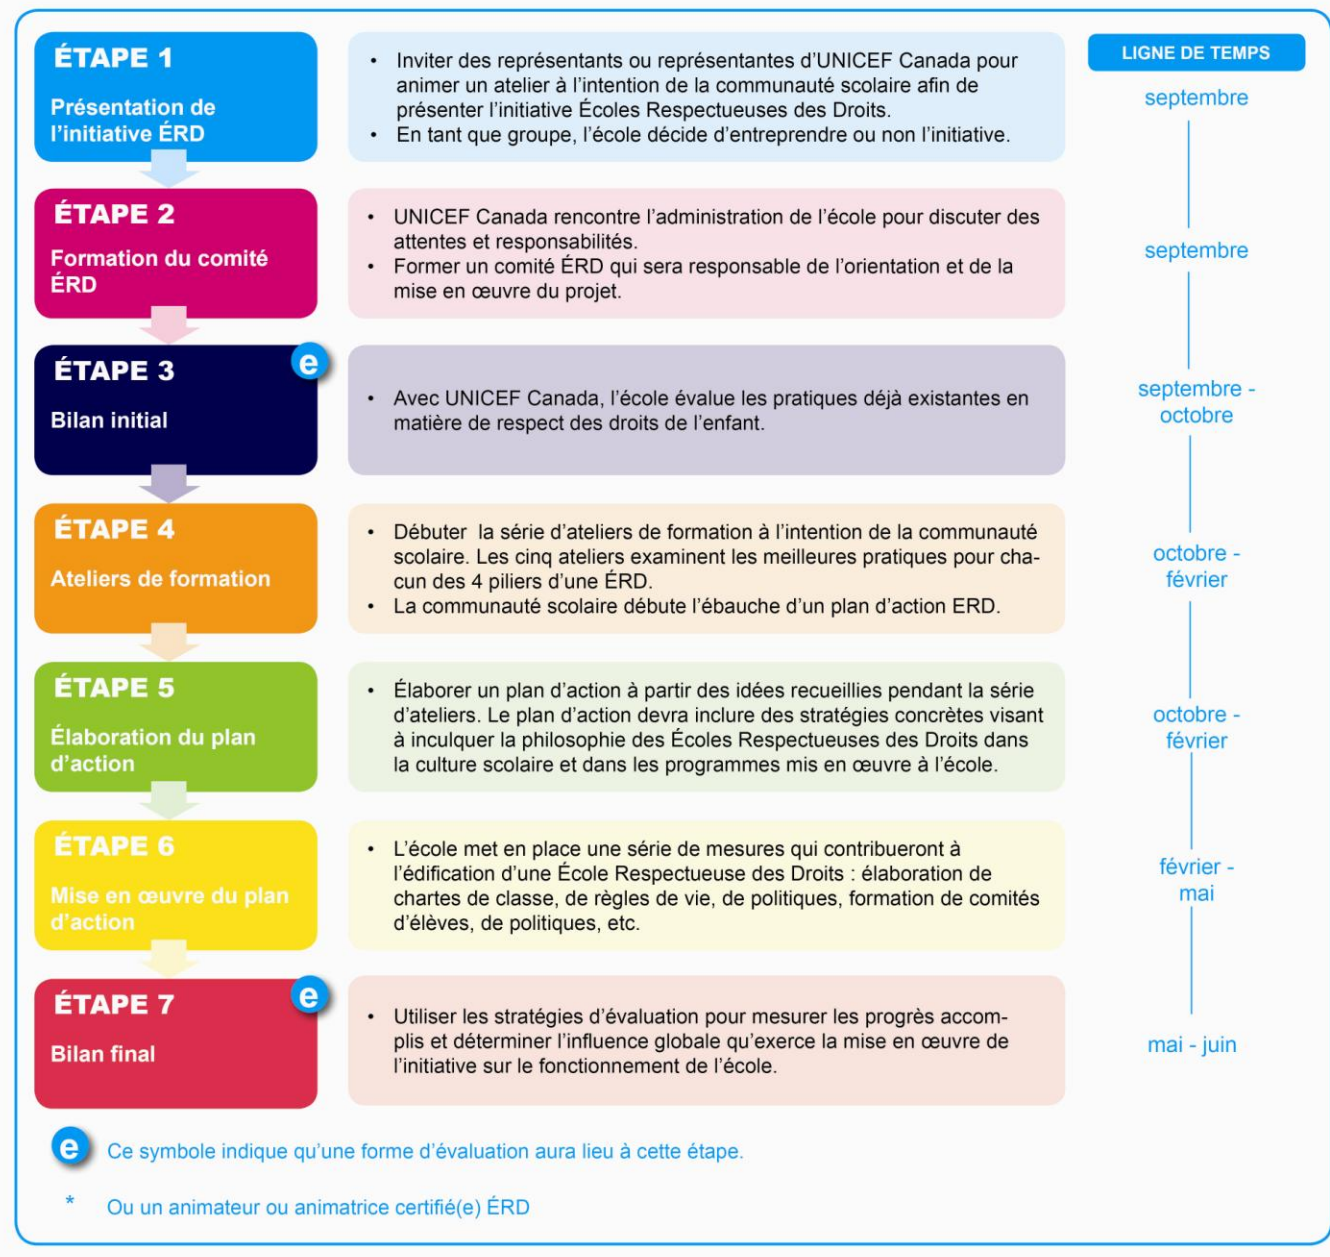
ÉTAPE 1
Présentation de l'initiative ÉRD

• Inviter des représentants ou représentantes d'UNICEF Canada pour animer un atelier à l'intention de la communauté scolaire afin de présenter l'initiative Écoles Respectueuses des Droits.
• En tant que groupe, l'école décide d'entreprendre ou non l'initiative.

ÉTAPE 2
Formation du comité ÉRD

• UNICEF Canada rencontre l'administration de l'école pour discuter des attentes et responsabilités.
• Former un comité ÉRD qui sera responsable de l'orientation et de la mise en œuvre du projet.

ÉTAPE 3
e
Bilan initial

• Avec UNICEF Canada, l'école évalue les pratiques déjà existantes en matière de respect des droits de l'enfant.

ÉTAPE 4
Ateliers de formation

• Débuter la série d'ateliers de formation à l'intention de la communauté scolaire. Les cinq ateliers examinent les meilleures pratiques pour chacun des 4 piliers d'une ÉRD.
• La communauté scolaire débute l'ébauche d'un plan d'action ERD.

ÉTAPE 5
Élaboration du plan d'action

• Élaborer un plan d'action à partir des idées recueillies pendant la série d'ateliers. Le plan d'action devra inclure des stratégies concrètes visant à inculquer la philosophie des Écoles Respectueuses des Droits dans la culture scolaire et dans les programmes mis en œuvre à l'école.

ÉTAPE 6
Mise en œuvre du plan d'action

• L'école met en place une série de mesures qui contribueront à l'édification d'une École Respectueuse des Droits : élaboration de chartes de classe, de règles de vie, de politiques, formation de comités d'élèves, de politiques, etc.

ÉTAPE 7
e
Bilan final

• Utiliser les stratégies d'évaluation pour mesurer les progrès accomplis et déterminer l'influence globale qu'exerce la mise en œuvre de l'initiative sur le fonctionnement de l'école.

LIGNE DE TEMPS
septembre
septembre
septembre - octobre
octobre - février
octobre - février
février - mai
mai - juin

e Ce symbole indique qu'une forme d'évaluation aura lieu à cette étape.

* Ou un animateur ou animatrice certifié(e) ÉRD